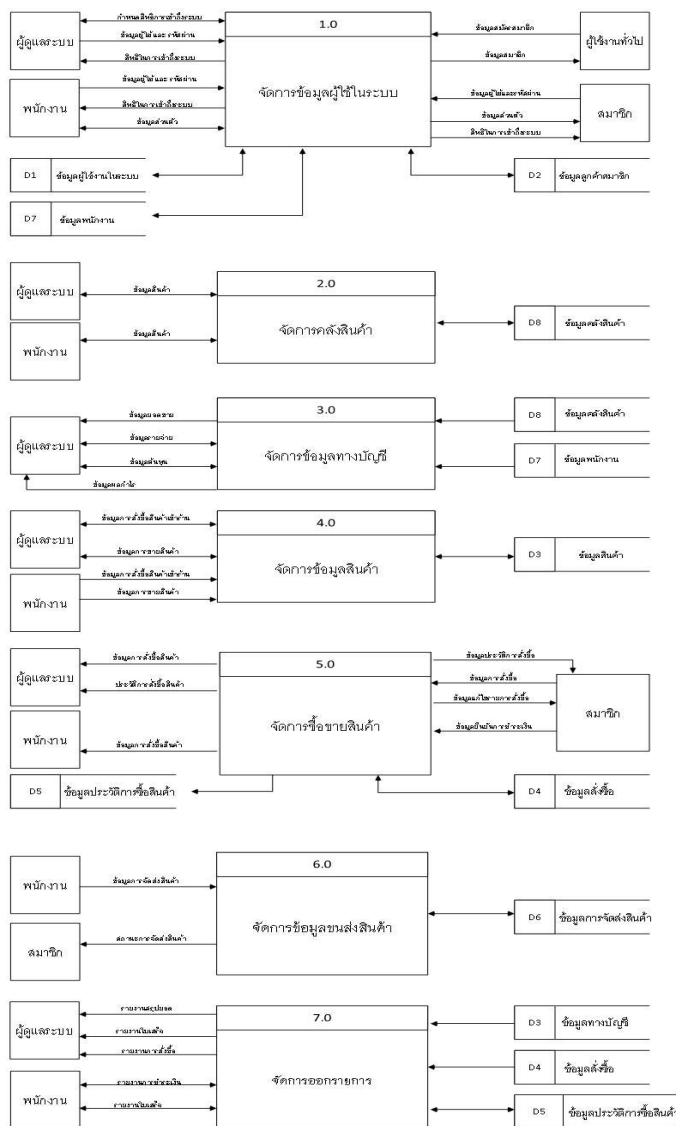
ผู้ดูแลระบบ

กำหนดสิทธิการเข้าถึงระบบ

ข้อมูลผู้ใช้และรหัสผ่าน

สิทธิในการเข้าถึงระบบ

พนักงาน

ข้อมูลผู้ใช้และรหัสผ่าน

สิทธิในการเข้าถึงระบบ

ข้อมูลส่วนตัว

1.0

จัดการข้อมูลผู้ใช้ในระบบ

ข้อมูลสมัครสมาชิก

ข้อมูลสมาชิก

ผู้ใช้งานทั่วไป

ข้อมูลผู้ใช้และรหัสผ่าน

ข้อมูลส่วนตัว

สิทธิในการเข้าถึงระบบ

สมาชิก

D1 ข้อมูลผู้ใช้งานในระบบ

D7 ข้อมูลพนักงาน

D2 ข้อมูลลูกค้าสมาชิก

ผู้ดูแลระบบ

ข้อมูลสินค้า

พนักงาน

ข้อมูลสินค้า

2.0

จัดการคลังสินค้า

D8 ข้อมูลคลังสินค้า

ผู้ดูแลระบบ

ข้อมูลยอดขาย

ข้อมูลรายจ่าย

ข้อมูลต้นทุน

ข้อมูลผลกำไร

3.0

จัดการข้อมูลทางบัญชี

D8 ข้อมูลคลังสินค้า

D7 ข้อมูลพนักงาน

ผู้ดูแลระบบ

ข้อมูลการสั่งซื้อสินค้าเข้าร้าน

ข้อมูลการขายสินค้า

พนักงาน

ข้อมูลการสั่งซื้อสินค้าเข้าร้าน

ข้อมูลการขายสินค้า

4.0

จัดการข้อมูลสินค้า

D3 ข้อมูลสินค้า

ผู้ดูแลระบบ

ข้อมูลการสั่งซื้อสินค้า

ประวัติการสั่งซื้อสินค้า

พนักงาน

ข้อมูลการสั่งซื้อสินค้า

5.0

จัดการซื้อขายสินค้า

ข้อมูลประวัติการสั่งซื้อ

ข้อมูลการสั่งซื้อ

ข้อมูลใบยกเลิกการสั่งซื้อ

ข้อมูลยืนยันการชำระเงิน

สมาชิก

D5 ข้อมูลประวัติการซื้อสินค้า

D4 ข้อมูลสั่งซื้อ

พนักงาน

ข้อมูลการจัดส่งสินค้า

สมาชิก

สถานะการจัดส่งสินค้า

6.0

จัดการข้อมูลขนส่งสินค้า

D6 ข้อมูลการจัดส่งสินค้า

ผู้ดูแลระบบ

รายงานสรุปยอด

รายงานใบเสร็จ

รายงานการสั่งซื้อ

พนักงาน

รายงานการชำระเงิน

รายงานใบเสร็จ

7.0

จัดการออกรายการ

D3 ข้อมูลทางบัญชี

D4 ข้อมูลสั่งซื้อ

D5 ข้อมูลประวัติการซื้อสินค้า